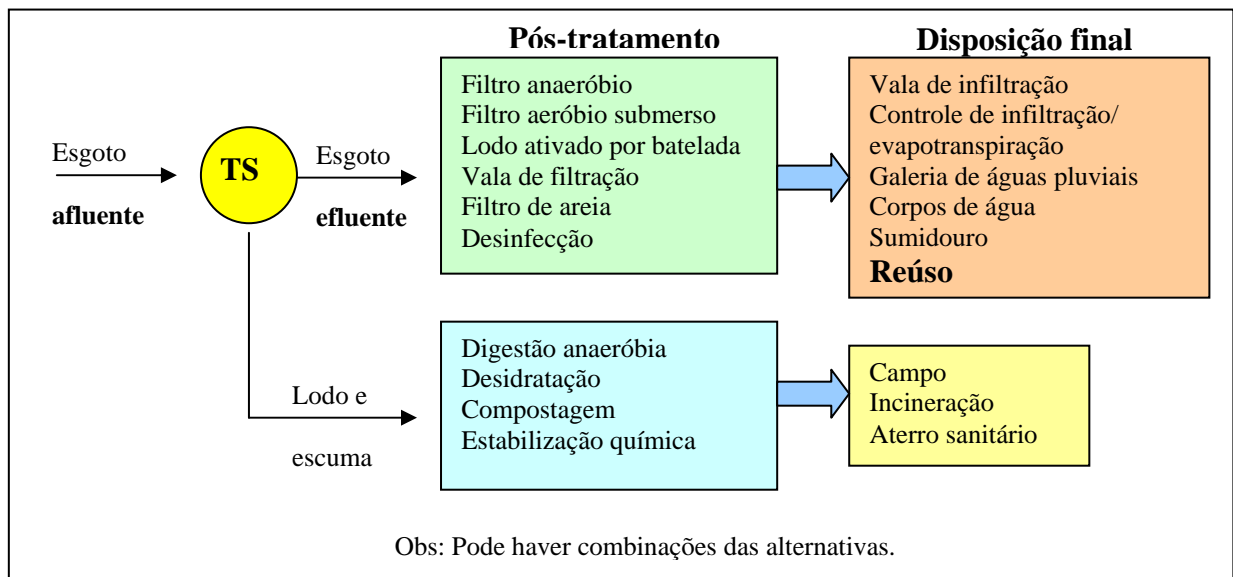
Pós-tratamento

Disposição final

Esgoto

afluente

TS

Esgoto

efluente

Filtro anaeróbio
Filtro aeróbio submerso
Lodo ativado por batelada
Vala de filtração
Filtro de areia
Desinfecção

Vala de infiltração
Controle de infiltração/ evapotranspiração
Galeria de águas pluviais
Corpos de água
Sumidouro
Reúso

Lodo e

escuma

Digestão anaeróbia
Desidratação
Compostagem
Estabilização química

Campo
Incineração
Aterro sanitário

Obs: Pode haver combinações das alternativas.